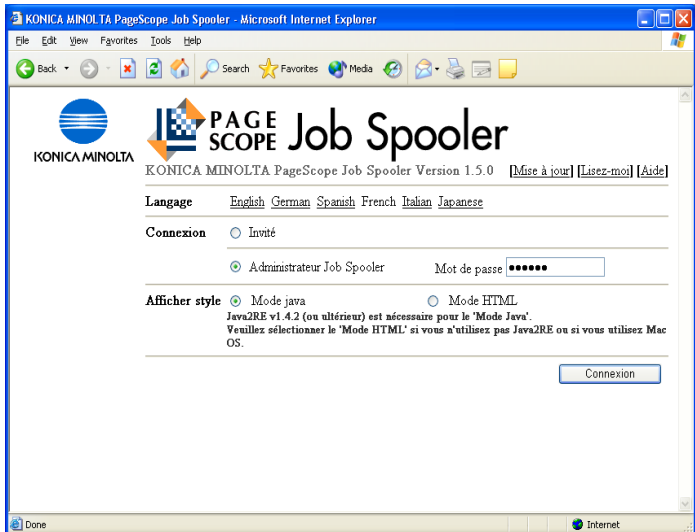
KONICA MINOLTA PageScope Job Spooler - Microsoft Internet Explorer

File Edit View Favorites Tools Help

Back Search Favorites Media

KONICA MINOLTA

PAGE SCOPE Job Spooler

KONICA MINOLTA PageScope Job Spooler Version 1.5.0 [Mise à jour] [Lisez-moi] [Aide]

| | |
|---|---|
| Langage | English German Spanish French Italian Japanese |
| Connexion | Invité |
| | Administrateur Job Spooler Mot de passe •••••• |
| Afficher style | Mode java Mode HTML |

Java2RE v1.4.2 (ou ultérieur) est nécessaire pour le 'Mode Java'.
Veuillez sélectionner le 'Mode HTML' si vous n'utilisez pas Java2RE ou si vous utilisez Mac OS.

Connexion

Done

Internet